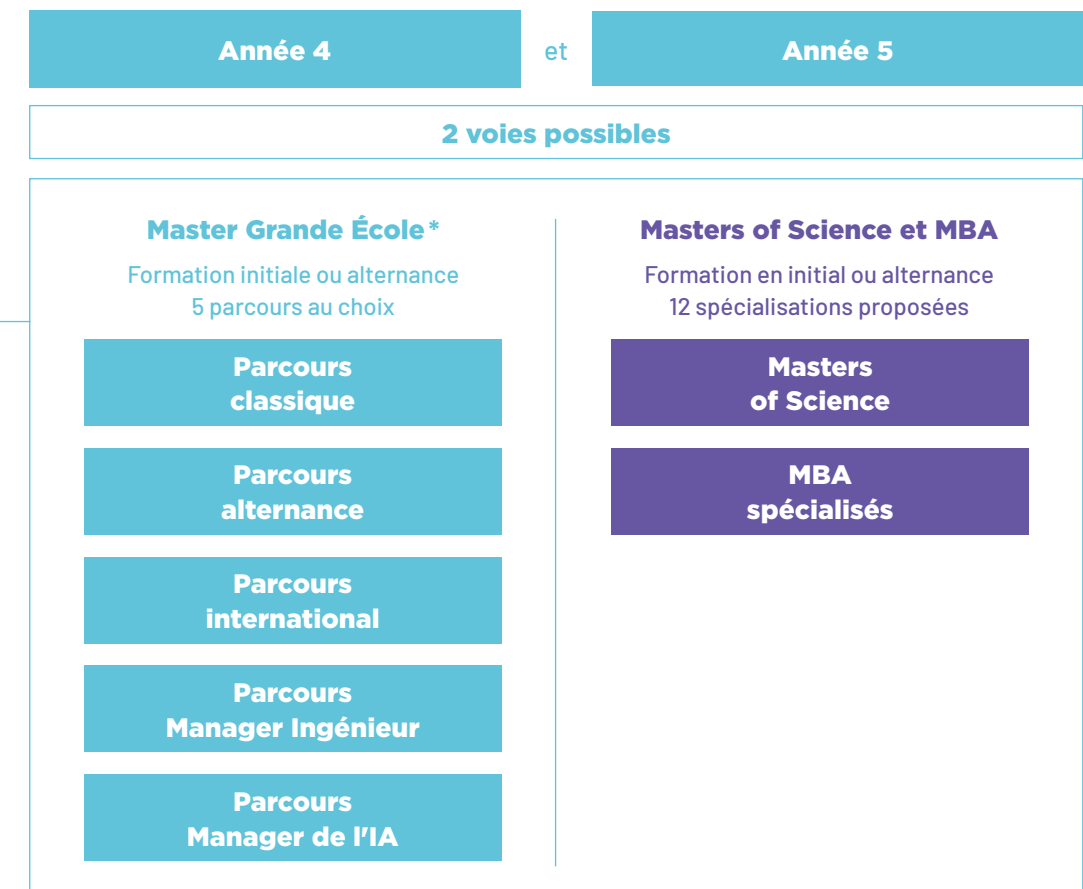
Année 4 et Année 5

2 voies possibles

Master Grande École*

Formation initiale ou alternance
5 parcours au choix

Parcours classique

Parcours alternance

Parcours international

Parcours Manager Ingénieur

Parcours Manager de l'IA

Masters of Science et MBA

Formation en initial ou alternance
12 spécialisations proposées

Masters of Science

MBA spécialisés